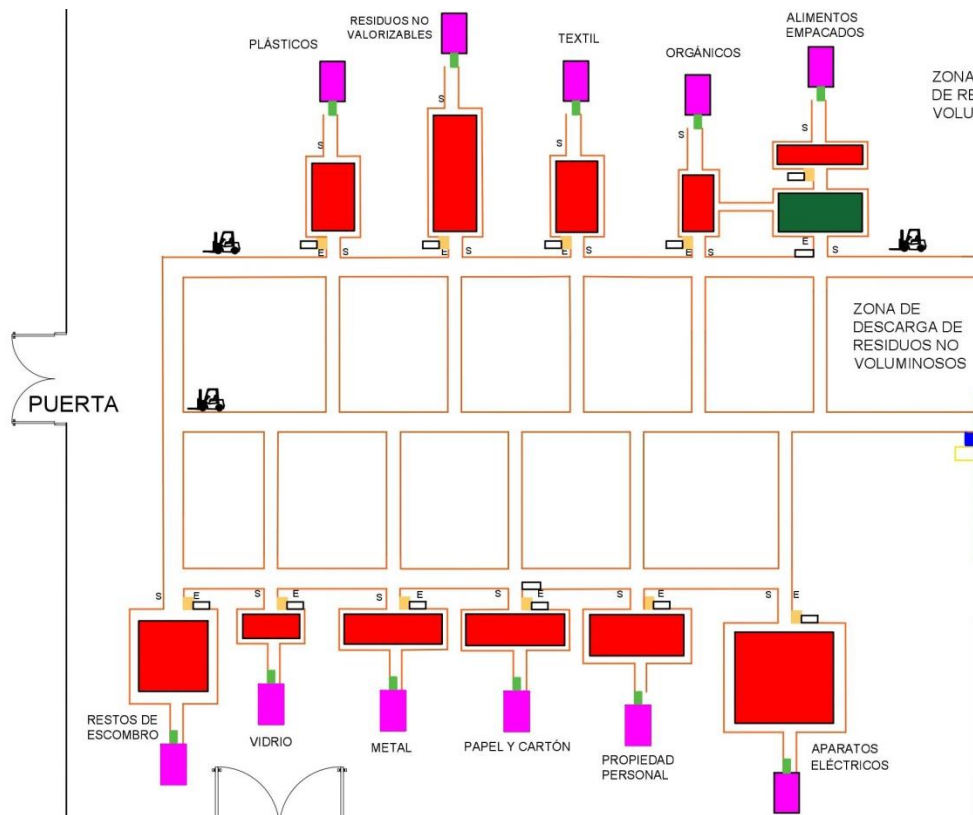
PLÁSTICOS

RESIDUOS NO VALORIZABLES

TEXTIL

ORGÁNICOS

ALIMENTOS EMPACADOS

ZONA DE RE VOLU

S S S S S

E S E S E S E S E S

ZONA DE DESCARGA DE RESIDUOS NO VOLUMINOSOS

PUERTA

S E S E S E S E S E S E

RESTOS DE ESCOMBRO

VIDRIO

METAL

PAPEL Y CARTÓN

PROPIEDAD PERSONAL

APARATOS ELÉCTRICOS